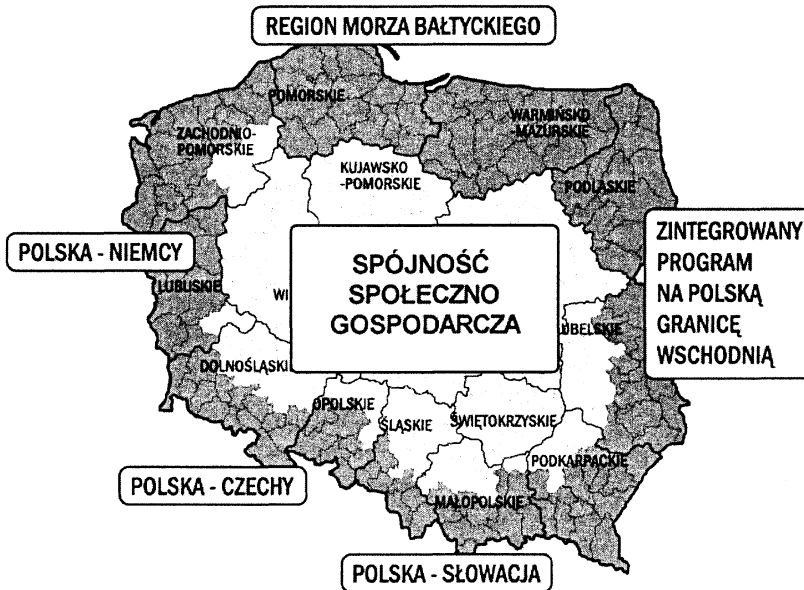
REGION MORZA BAŁTYCKIEGO

POMORSKIE

WARMIŃSKO-MAZURSKIE

ZACHODNIO-POMORSKIE

KUJAWSKO-POMORSKIE

PODLASKIE

POLSKA - NIEMCY

ZINTEGROWANY PROGRAM NA POLSKĄ GRANICĘ WSCHODNIĄ

SPÓJNOŚĆ SPOŁECZNO GOSPODARCZA

LUBUSKIE

WI

LUBELSKIE

DOLNOŚLĄSKIE

OPOLSKIE

ŚLĄSKIE

ŚWIĘTOKRZYSKIE

PODKARPACKIE

POLSKA - CZECHY

MAŁOPOLSKIE

POLSKA - SŁOWACJA